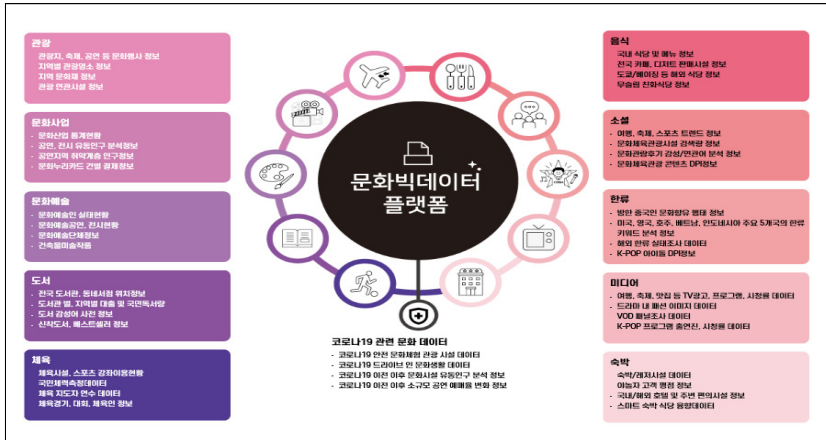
관광
- 관광지, 축제, 공연 등 문화행사 정보
- 지역별 관광명소 정보
- 지역 문화재 정보
- 관광 연관시설 정보

문화사업
- 문화산업 통계현황
- 공연, 전시 유동인구 분석정보
- 공연지역 취약계층 연구정보
- 문화누리카드 건별 결제정보

문화예술
- 문화예술인 실태현황
- 문화예술공연, 전시현황
- 문화예술단체정보
- 건축물미술작품

도서
- 전국 도서관, 동네서점 위치정보
- 도서관 별, 지역별 대출 및 키워드 현황
- 도서 감성어 사전 정보
- 신착도서, 베스트셀러 정보

체육
- 체육시설, 스포츠 강좌이용현황
- 국민체력측정데이터
- 체육 지도자 연수 데이터
- 체육경기, 대회, 체육인 정보

문화빅데이터 플랫폼

코로나19 관련 문화 데이터
- 코로나19 안전 문화체험 관광 시설 데이터
- 코로나19 드라이브 인 문화생활 데이터
- 코로나19 이전 이후 문화시설 유동인구 분석 정보
- 코로나19 이전 이후 소규모 공연 예매율 변화 정보

음식
- 국내 식당 및 메뉴 정보
- 전국 카페, 디저트 판매시설 정보
- 도쿄/베이징 등 해외 식당 정보
- 무슬림 친화식당 정보

소셜
- 여행, 축제, 스포츠 트렌드 정보
- 문화체육관광시설 검색량 정보
- 문화관광휴가 감성/연관어 분석 정보
- 문화체육관광 콘텐츠 DPI정보

한류
- 방한 중국인 문화향유 행태 정보
- 미국, 영국, 호주, 베트남, 인도네시아 주요 5개국의 한류 키워드 분석 정보
- 해외 한류 실태조사 데이터
- K-POP 아이돌 DPI정보

미디어
- 여행, 축제, 맛집 등 TV광고, 프로그램, 시청률 데이터
- 드라마 내 패션 이미지 데이터
- VOD 패널조사 데이터
- K-POP 프로그램 출연진, 시청률 데이터

숙박
- 숙박/레저시설 데이터
- 야놀자 고객 평점 정보
- 국내/해외 호텔 및 주변 편의시설 정보
- 스마트 숙박 식당 융합데이터